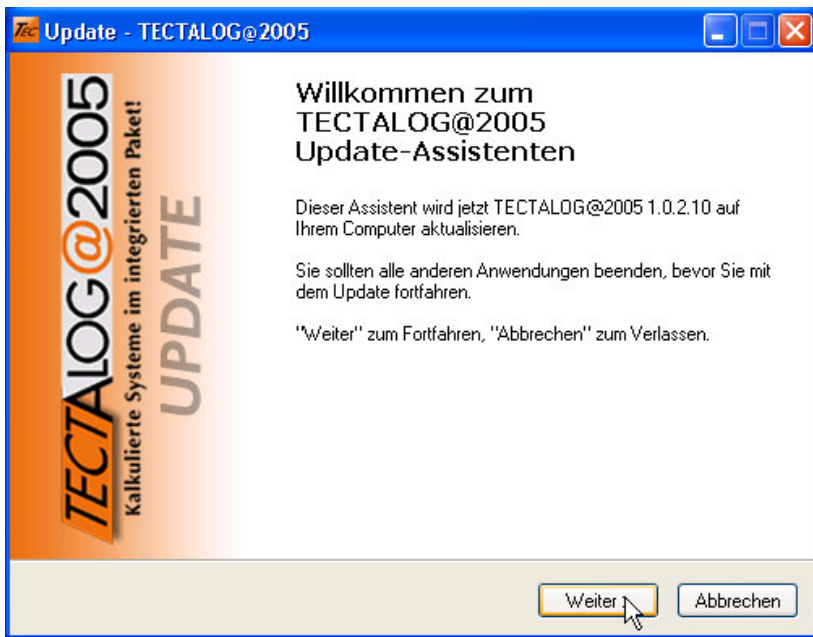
Tec Update - TECTALOG@2005

TECTALOG@2005
Kalkulierte Systeme im integrierten Paket!
UPDATE

Willkommen zum TECTALOG@2005 Update-Assistenten

Dieser Assistent wird jetzt TECTALOG@2005 1.0.2.10 auf Ihrem Computer aktualisieren.

Sie sollten alle anderen Anwendungen beenden, bevor Sie mit dem Update fortfahren.

"Weiter" zum Fortfahren, "Abbrechen" zum Verlassen.

Weiter
Abbrechen